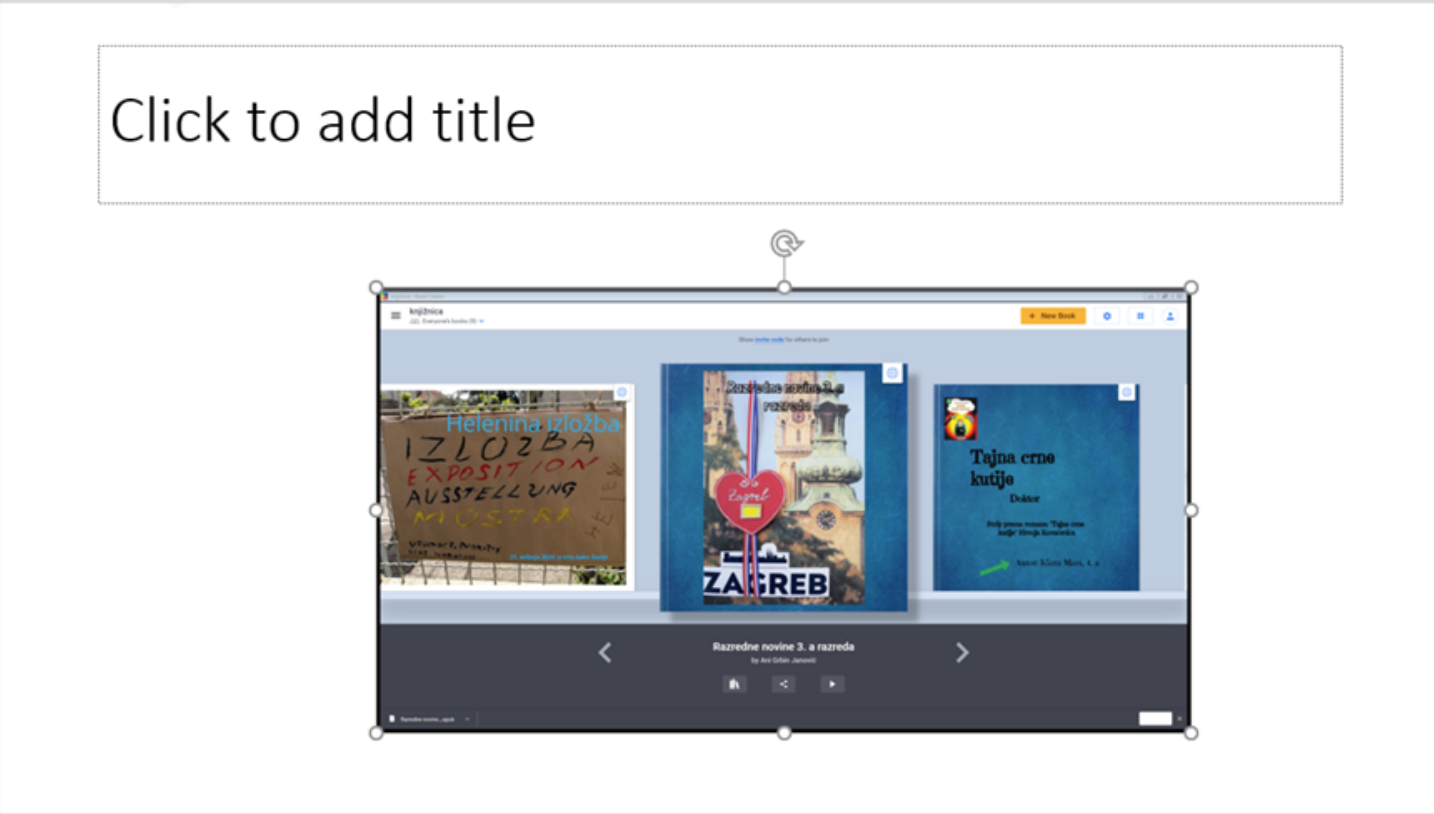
Click to add title

knjižnica
Everyone's books (3)

+ New Book

Show invite code for others to join

Helenina izložba
IZLOŽBA
EXPOSITION
AUSSTELLUNG
MOSTRA
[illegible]

Razredne novine 3. a razreda
Zagreb
ZAGREB

Tajna crne kutije
Doktor
Nefy prema romanu 'Tajna crne kutije' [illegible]
Autor Klara Mara, 3. a

Razredne novine 3. a razreda
by Ani Grbin Janović

Razredne novine...epub